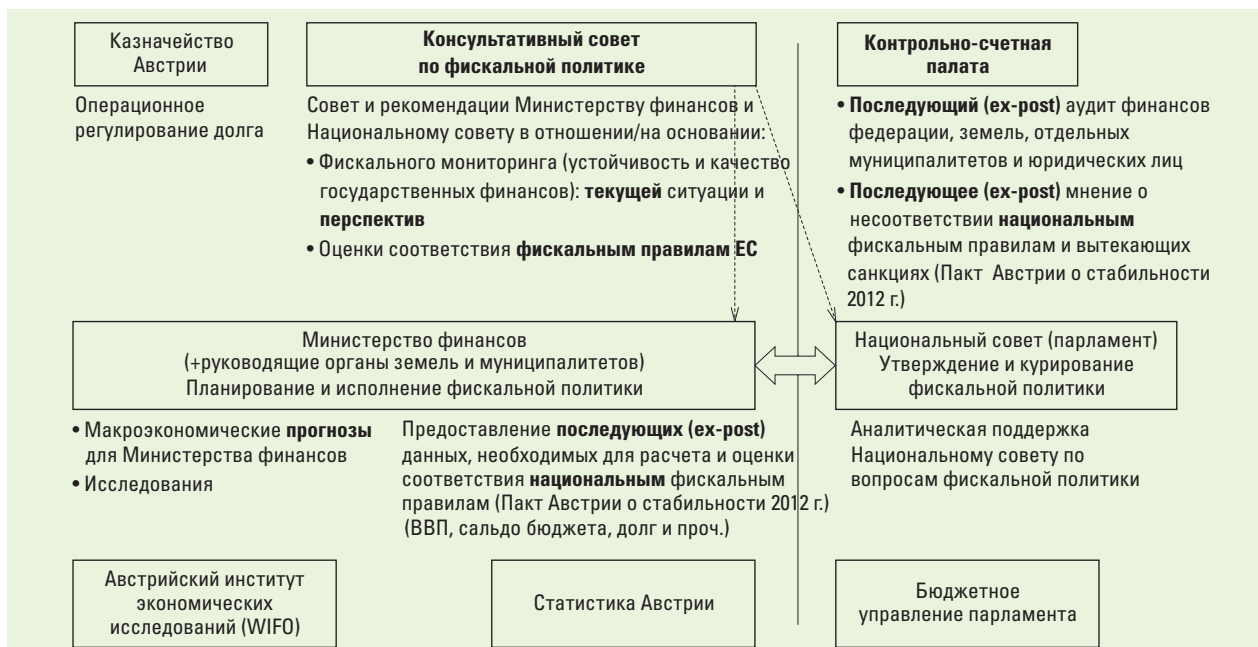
Казначейство Австрии

Операционное регулирование долга

Консультативный совет по фискальной политике

Совет и рекомендации Министерству финансов и Национальному совету в отношении/на основании:

• Фискального мониторинга (устойчивость и качество государственных финансов): текущей ситуации и перспектив

• Оценки соответствия фискальным правилам ЕС

Контрольно-счетная палата

• Последующий (ex-post) аудит финансов федерации, земель, отдельных муниципалитетов и юридических лиц

• Последующее (ex-post) мнение о несоответствии национальным фискальным правилам и вытекающих санкциях (Пакт Австрии о стабильности 2012 г.)

Министерство финансов
(+руководящие органы земель и муниципалитетов)
Планирование и исполнение фискальной политики

Национальный совет (парламент)
Утверждение и курирование фискальной политики

• Макроэкономические прогнозы для Министерства финансов

• Исследования

Предоставление последующих (ex-post) данных, необходимых для расчета и оценки соответствия национальным фискальным правилам (Пакт Австрии о стабильности 2012 г.) (ВВП, сальдо бюджета, долг и проч.)

Аналитическая поддержка Национальному совету по вопросам фискальной политики

Австрийский институт экономических исследований (WIFO)

Статистика Австрии

Бюджетное управление парламента